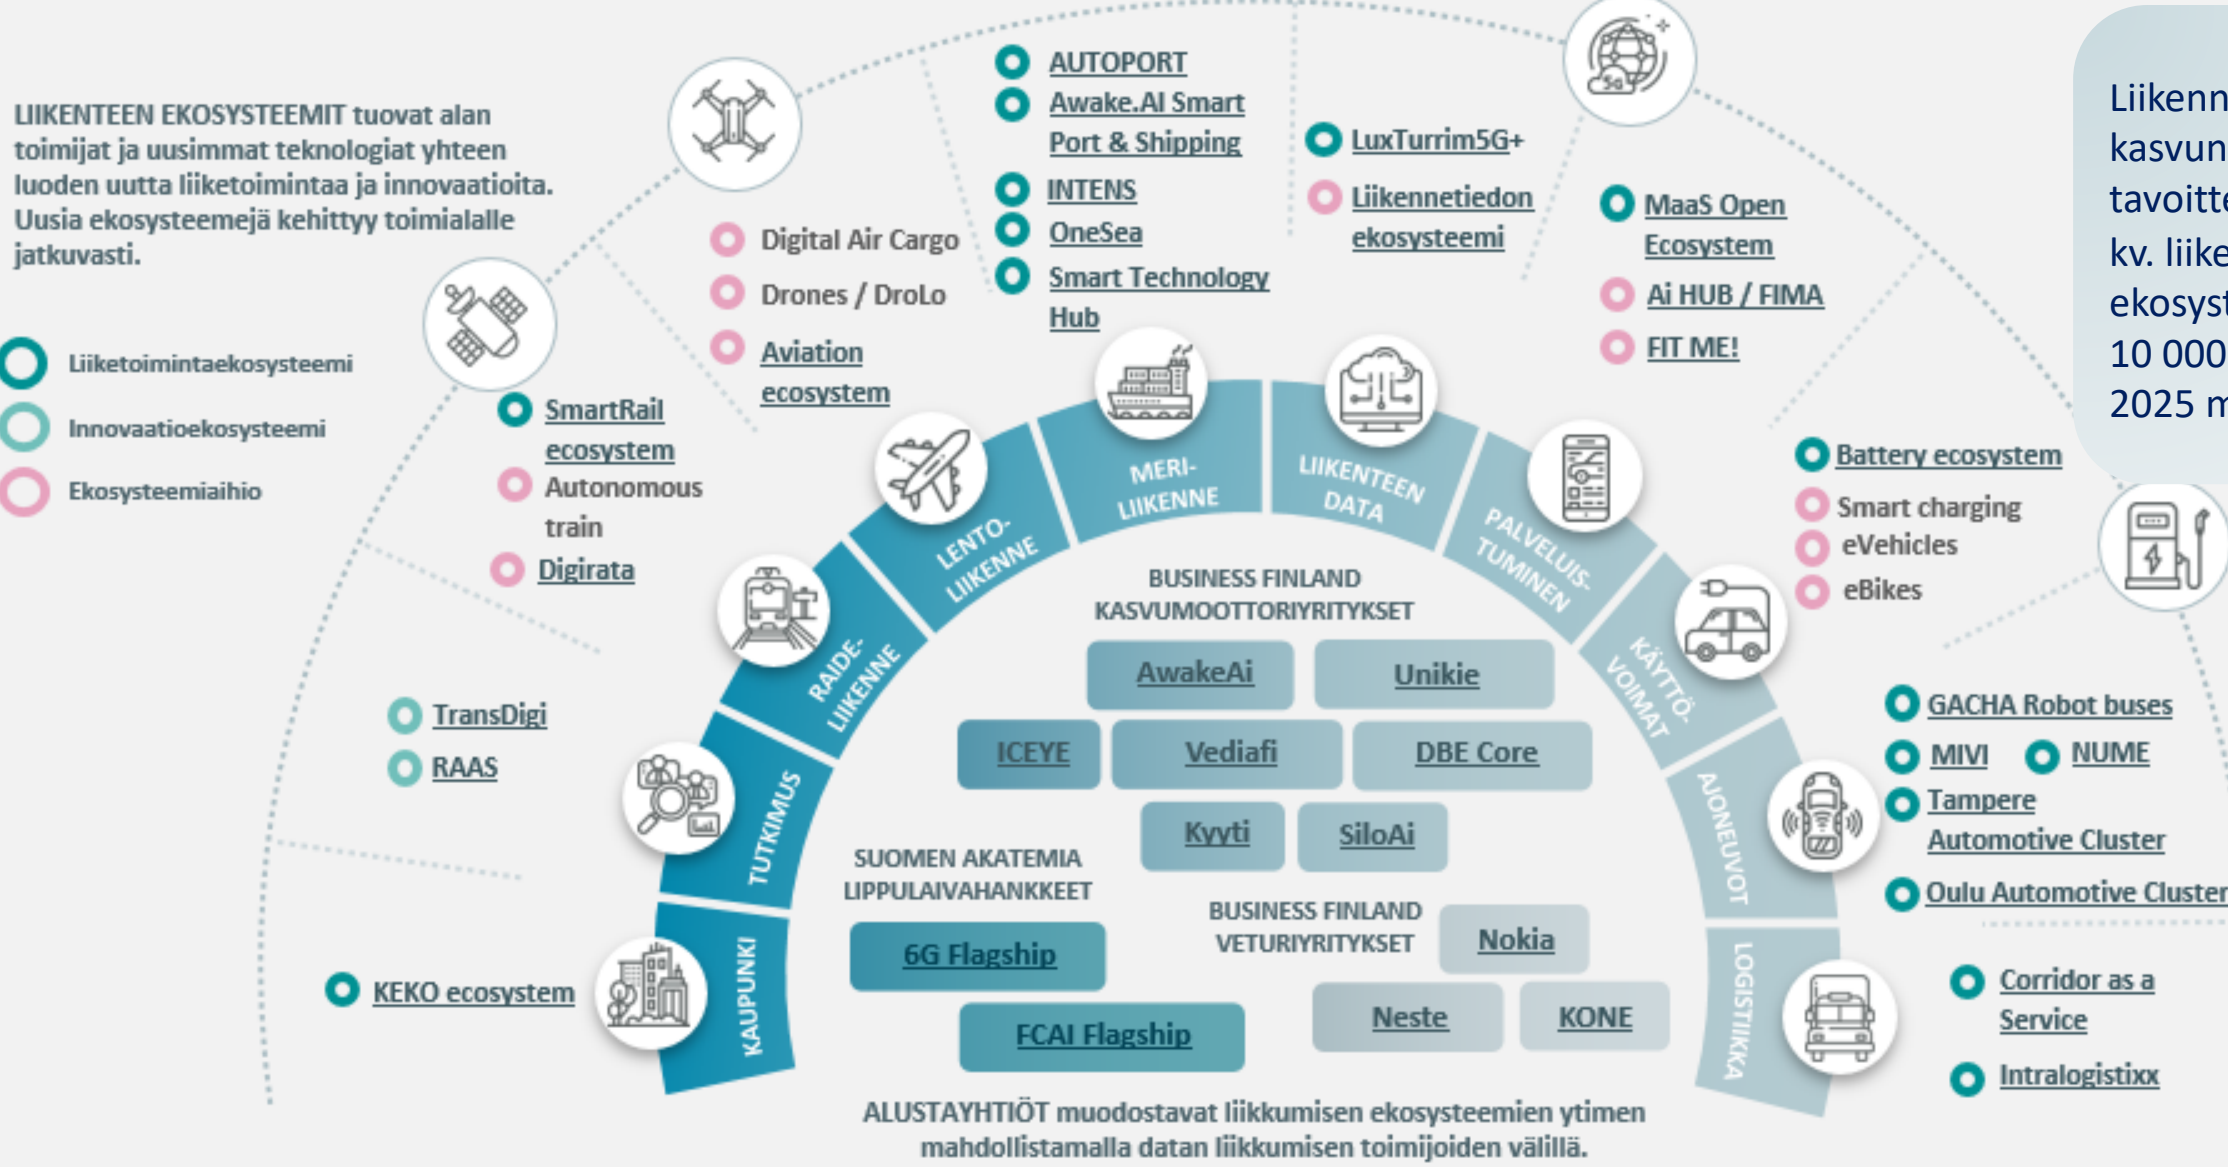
LIIKENTEEN EKOSYSTEEMIT tuovat alan toimijat ja uusimmat teknologiat yhteen luoden uutta liiketoimintaa ja innovaatioita. Uusia ekosysteemejä kehittyy toimialalle jatkuvasti.

Liiketoimintaekosysteemi
Innovaatioekosysteemi
Ekosysteemiaihio

SmartRail ecosystem
Autonomous train
Digirata

Digital Air Cargo
Drones / DroLo
Aviation ecosystem

AUTOPORT
Awake.AI Smart Port & Shipping
INTENS
OneSea
Smart Technology Hub

LuxTurrim5G+
Liikennetiedon ekosysteemi

MaaS Open Ecosystem
Ai HUB / FIMA
FIT ME!

Liikenn
kasvun
tavoitte
kv. liike
ekosyst
10 000
2025 m

Battery ecosystem
Smart charging
eVehicles
eBikes

GACHA Robot buses
MIVI
NUME
Tampere Automotive Cluster
Oulu Automotive Cluster

Corridor as a Service
Intralogistixx

TransDigi
RAAS

KEKO ecosystem

KAUPUNKI
TUTKIMUS
RAIDE-LIIKENNE
LENTO-LIIKENNE
MERI-LIIKENNE
LIIKENTEEN DATA
PALVELUIS-TUMINEN
KÄYTTÖ-VOIMAT
AJONEUVOT
LOGISTIIKKA

BUSINESS FINLAND KASVUMOOTTORIYRITYKSET
AwakeAi
Unikie
ICEYE
Vediafi
DBE Core
Kyyti
SiloAi

SUOMEN AKATEMIA LIPPULAIVAHANKKEET
6G Flagship
FCAI Flagship

BUSINESS FINLAND VETURIYRITYKSET
Nokia
Neste
KONE

ALUSTAYHTIÖT muodostavat liikkumisen ekosysteemien ytimen mahdollistamalla datan liikkumisen toimijoiden välillä.